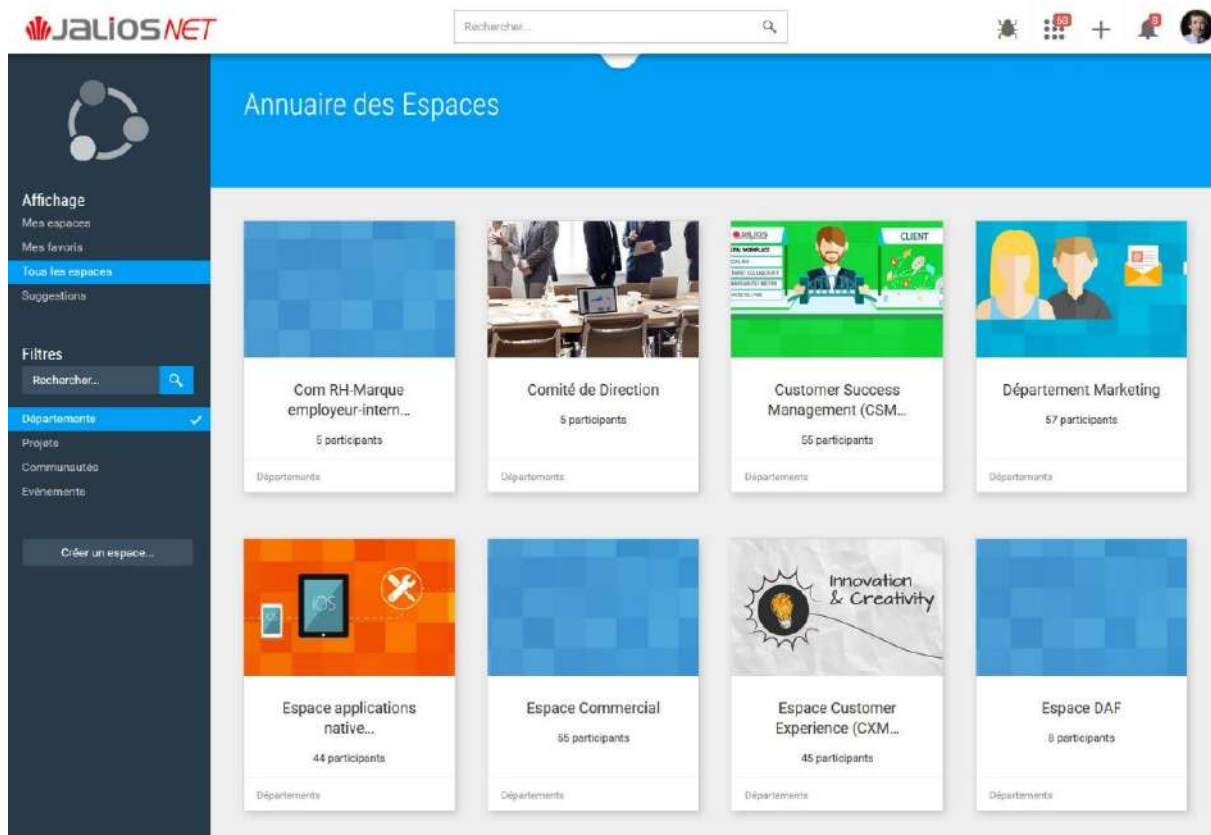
JALIOS NET

Rechercher...

53

8

Annuaire des Espaces

Affichage
Mes espaces
Mes favoris
Tous les espaces
Suggestions

Filtres
Rechercher...
Départements
Projets
Communautés
Evénements

Créer un espace...

Com RH-Marque employeur-intern...
5 participants
Départements

Comité de Direction
5 participants
Départements

CLIENT

Customer Success Management (CSM...
55 participants
Départements

Département Marketing
57 participants
Départements

iOS

Espace applications native...
44 participants
Départements

Espace Commercial
55 participants
Départements

Innovation & Creativity

Espace Customer Experience (CXM...
45 participants
Départements

Espace DAF
8 participants
Départements